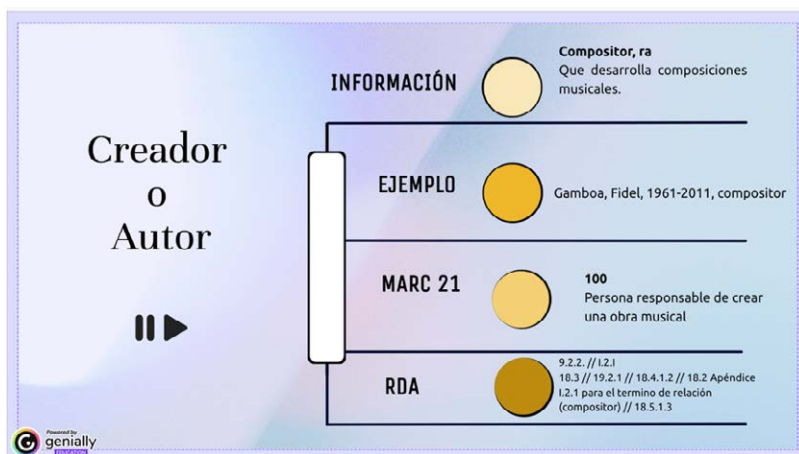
Creador
o
Autor

INFORMACIÓN

Compositor, ra
Que desarrolla composiciones musicales.

EJEMPLO

Gamboa, Fidel, 1961-2011, compositor

MARC 21

100
Persona responsable de crear una obra musical

RDA

9.2.2. // I.2.1
18.3 // 19.2.1 // 18.4.1.2 // 18.2 Apéndice I.2.1 para el termino de relación (compositor) // 18.5.1.3

Powered by
genially
EDUCATION